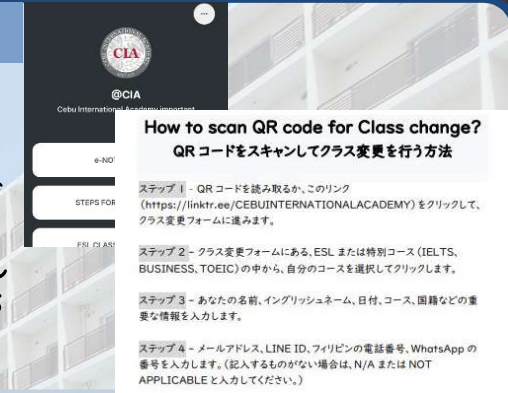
CIA

@CIA

Cebu International Academy important

e-NO

STEPS FOR

ESL CLASS

How to scan QR code for Class change?

QRコードをスキャンしてクラス変更を行う方法

ステップ 1 - QRコードを読み取るか、このリンク（https://linktr.ee/CEBUINTERNATIONALACADEMY）をクリックして、クラス変更フォームに進みます。

ステップ 2 - クラス変更フォームにある、ESL または特別コース（IELTS、BUSINESS、TOEIC）の中から、自分のコースを選択してクリックします。

ステップ 3 - あなたの名前、イングリッシュネーム、日付、コース、国籍などの重要な情報を入力します。

ステップ 4 - メールアドレス、LINE ID、フィリピンの電話番号、WhatsApp の番号を入力します。（記入するものがない場合は、N/A または NOT APPLICABLE と入力してください。）